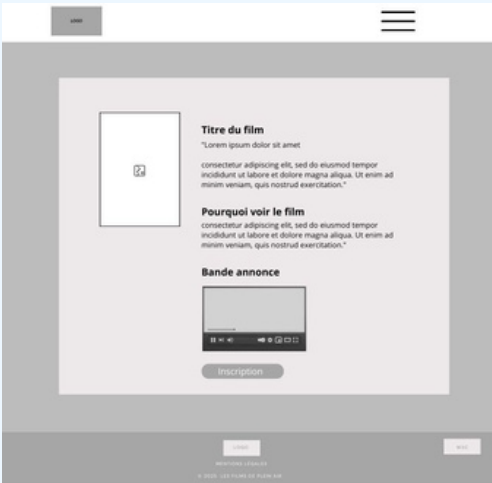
LOGO

Titre du film

"Lorem ipsum dolor sit amet

consectetur adipiscing elit, sed do eiusmod tempor incididunt ut labore et dolore magna aliqua. Ut enim ad minim veniam, quis nostrud exercitation."

Pourquoi voir le film

consectetur adipiscing elit, sed do eiusmod tempor incididunt ut labore et dolore magna aliqua. Ut enim ad minim veniam, quis nostrud exercitation."

Bande annonce

Inscription

LOGO

MENTIONS LEGALES

© 2020 - LES FILMS DE PLEIN AIR

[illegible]